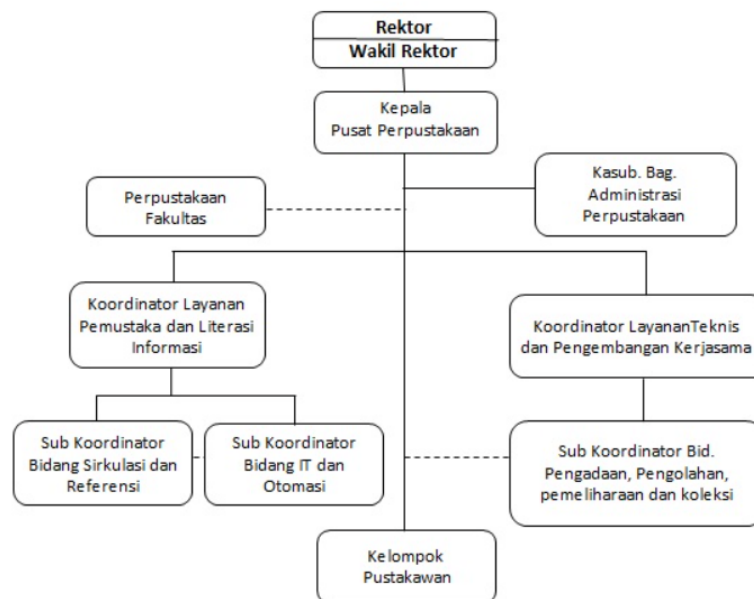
Rektor
Wakil Rektor

Kepala
Pusat Perpustakaan

Perpustakaan
Fakultas

Kasub. Bag.
Administrasi
Perpustakaan

Koordinator Layanan
Pemustaka dan Literasi
Informasi

Koordinator LayananTeknis
dan Pengembangan Kerjasama

Sub Koordinator
Bidang Sirkulasi dan
Referensi

Sub Koordinator
Bidang IT dan
Otomasi

Sub Koordinator Bid.
Pengadaan, Pengolahan,
pemeliharaan dan koleksi

Kelompok
Pustakawan